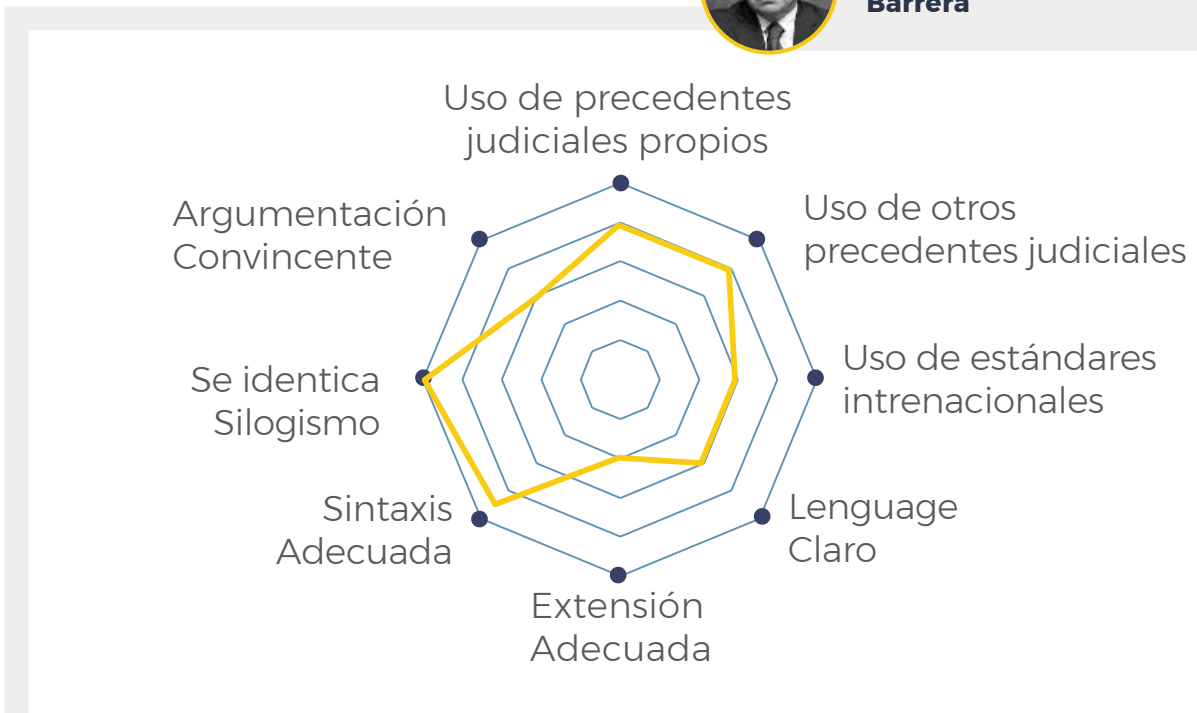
Barrera

Uso de precedentes judiciales propios

Uso de otros precedentes judiciales

Uso de estándares intrenacionales

Lenguage Claro

Extensión Adecuada

Sintaxis Adecuada

Se identica Silogismo

Argumentación Convincente